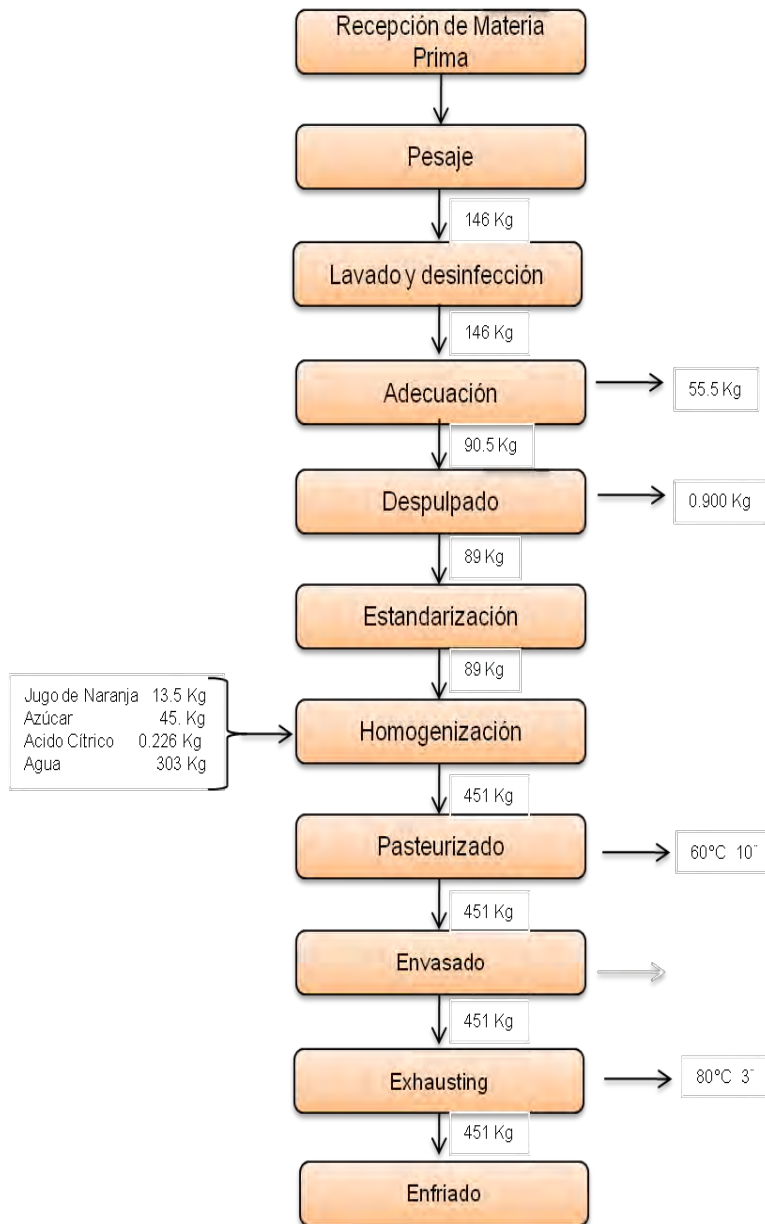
Recepción de Materia Prima

Pesaje

146 Kg

Lavado y desinfección

146 Kg

Adecuación

55.5 Kg

90.5 Kg

Despulpado

0.900 Kg

89 Kg

Estandarización

89 Kg

Jugo de Naranja 13.5 Kg
Azúcar 45. Kg
Acido Cítrico 0.226 Kg
Agua 303 Kg

Homogenización

451 Kg

Pasteurizado

60°C 10¨

451 Kg

Envasado

451 Kg

Exhausting

80°C 3¨

451 Kg

Enfriado